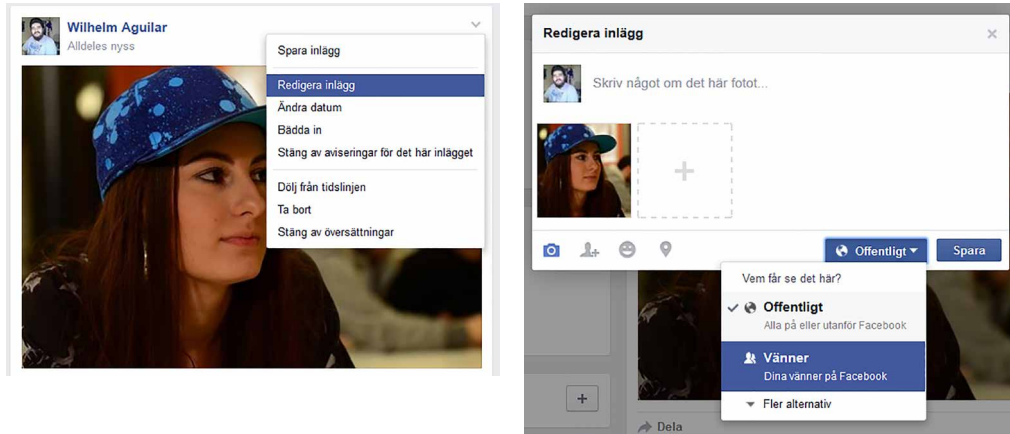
Wilhelm Aguilar
Alldeles nyss

Spara inlägg
Redigera inlägg
Ändra datum
Bädda in
Stäng av aviseringar för det här inlägget
Dölj från tidslinjen
Ta bort
Stäng av översättningar

Redigera inlägg
×
Skriv något om det här fotot...
+
Offentligt
Spara
Vem får se det här?
Offentligt
Alla på eller utanför Facebook
Vänner
Dina vänner på Facebook
Fler alternativ
+
Dela